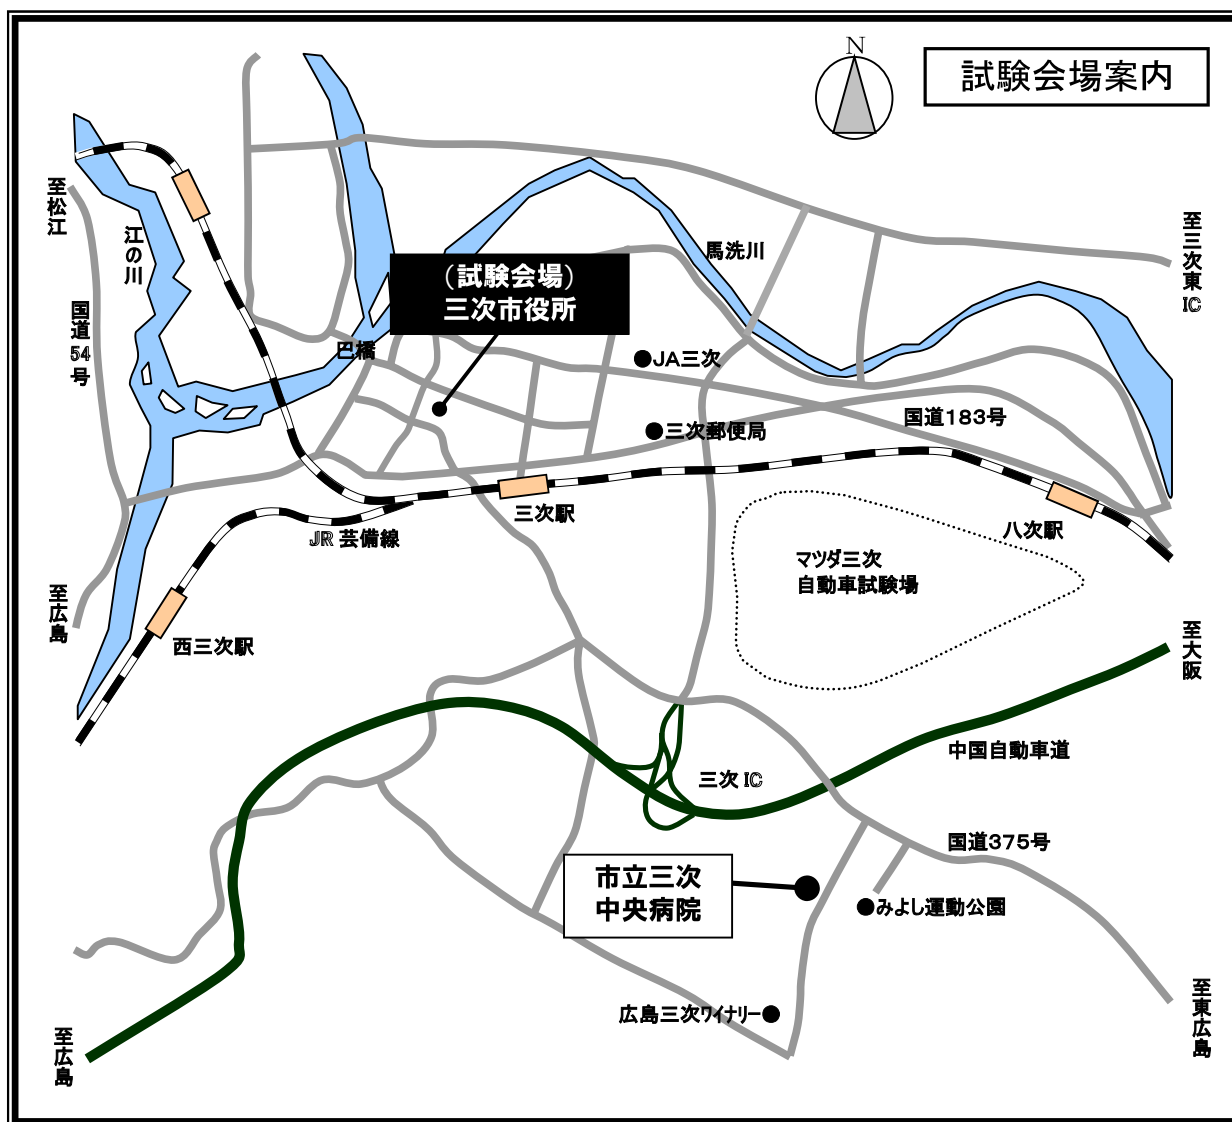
N

試験会場案内

至松江

江の川

国道54号

（試験会場）
三次市役所

巴橋

馬洗川

●JA三次

至三次東IC

●三次郵便局

国道183号

三次駅

JR 芸備線

八次駅

マツダ三次
自動車試験場

至広島

西三次駅

至大阪

中国自動車道

三次 IC

国道375号

市立三次
中央病院

●みよし運動公園

広島三次ワイナリー●

至東広島

至広島